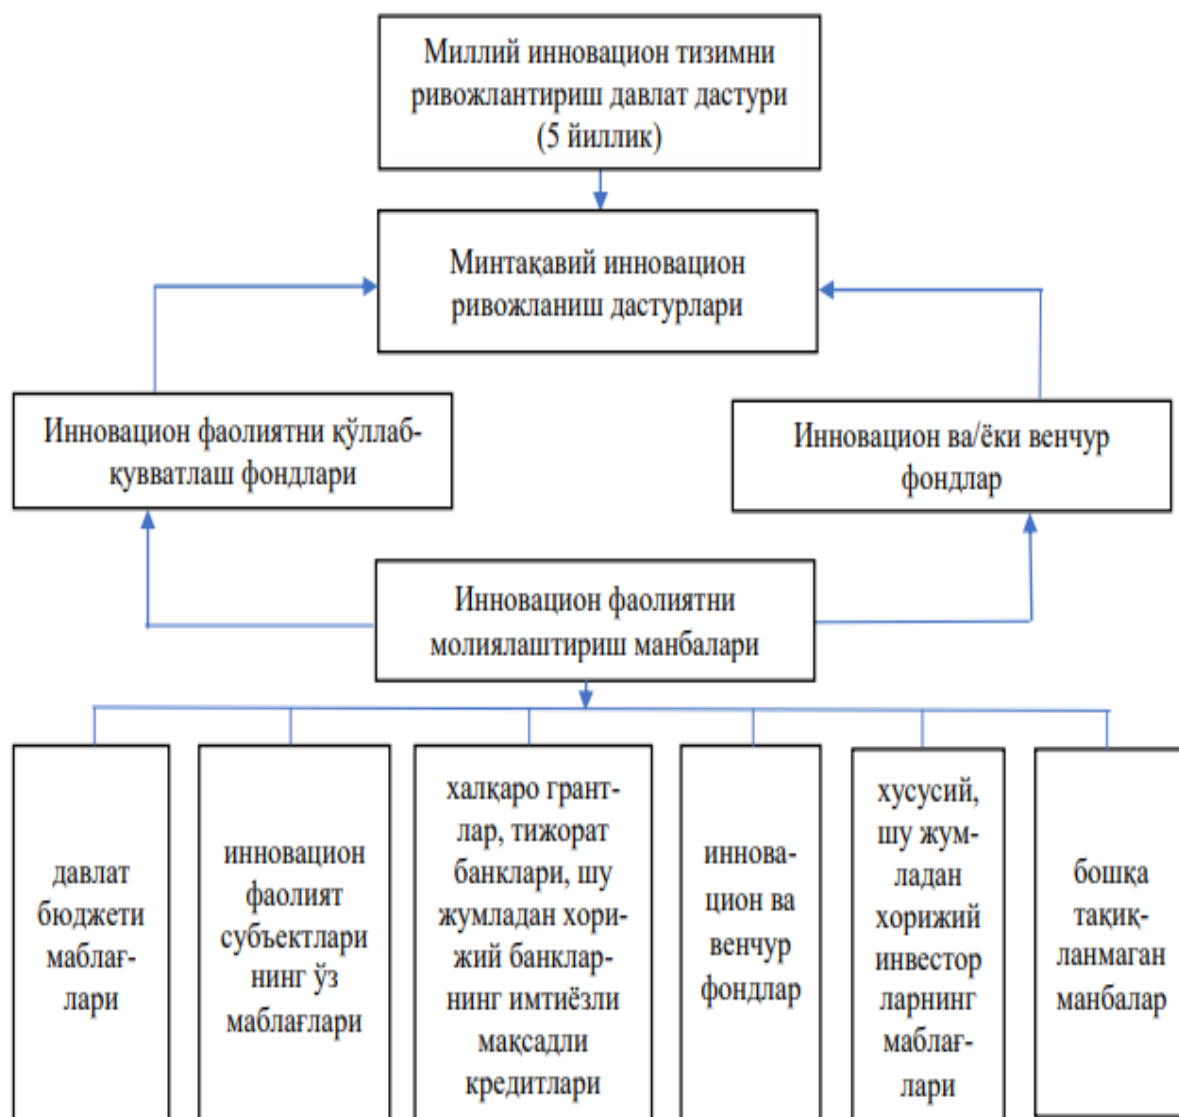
Миллий инновацион тизимни ривожлантириш давлат дастури (5 йиллик)

Минтақавий инновацион ривожланиш дастурлари

Инновацион фаолиятни қўллаб-қувватлаш фондлари

Инновацион ва/ёки венчур фондлар

Инновацион фаолиятни молиялаштириш манбалари

давлат бюджети маблағлари

инновацион фаолият субъектлари нинг ўз маблағлари

халқаро грантлар, тижорат банклари, шу жумладан хорижий банкларнинг имтиёзли мақсадли кредитлари

инновацион ва венчур фондлар

хусусий, шу жумладан хорижий инвестор ларнинг маблағлари

бошқа тақиқланмаган манбалар